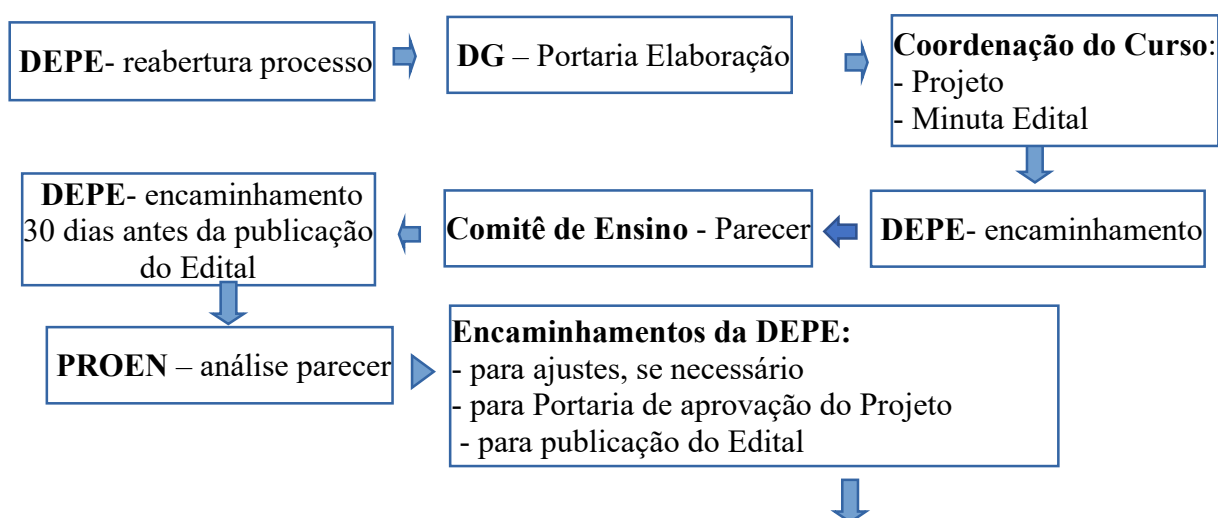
**DEPE**- reabertura processo

**DG** – Portaria Elaboração

**Coordenação do Curso**:
- Projeto
- Minuta Edital

**DEPE**- encaminhamento

**Comitê de Ensino** - Parecer

**DEPE**- encaminhamento 30 dias antes da publicação do Edital

**PROEN** – análise parecer

**Encaminhamentos da DEPE:**
- para ajustes, se necessário
- para Portaria de aprovação do Projeto
- para publicação do Edital